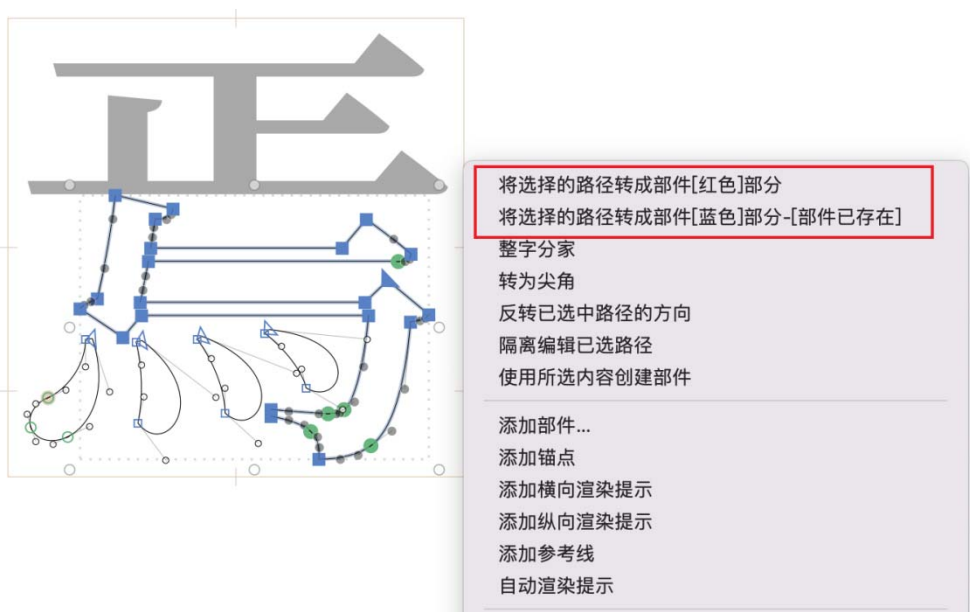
将选择的路径转成部件[红色]部分
将选择的路径转成部件[蓝色]部分-[部件已存在]
整字分家
转为尖角
反转已选中路径的方向
隔离编辑已选路径
使用所选内容创建部件

添加部件...
添加锚点
添加横向渲染提示
添加纵向渲染提示
添加参考线
自动渲染提示